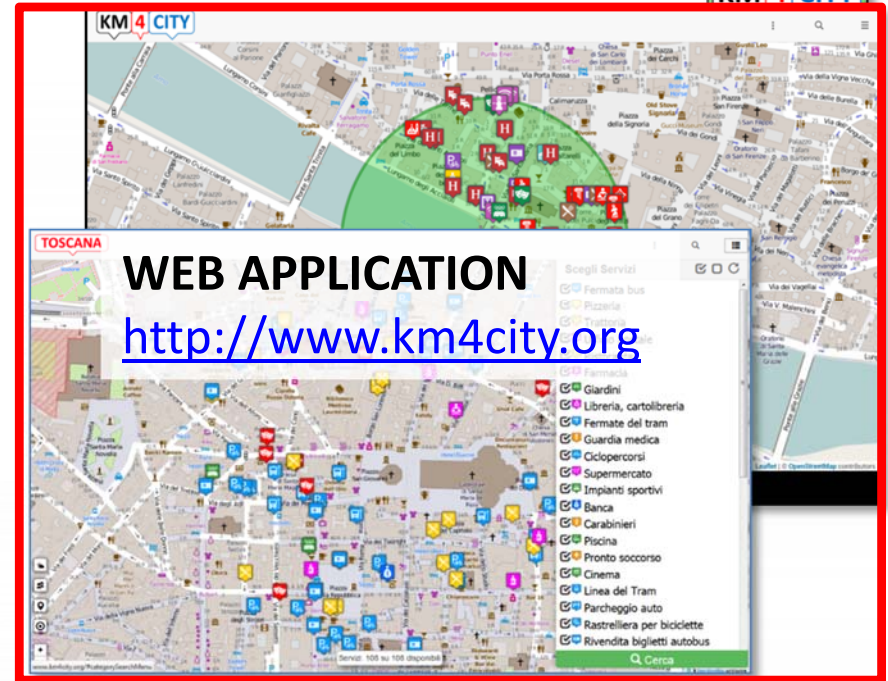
KM4CITY

TOSCANA

WEB APPLICATION
http://www.km4city.org

Scegli Servizi
Fermata bus
Pizzeria
Trattoria
Farmacia
Giardini
Libreria, cartolibreria
Fermate del tram
Guardia medica
Ciclopercorsi
Supermercato
Impianti sportivi
Banca
Carabinieri
Piscina
Pronto soccorso
Cinema
Linea del Tram
Parcheggio auto
Rastrelliera per biciclette
Rivendita biglietti autobus
Cerca

Servizi: 100 su 100 disponibili

Via Porta Rossa
Calimaruzza
Piazza della Signoria
Piazza del Limbo
Lungarno Corsini
Via del Proconsolo
Piazza della Repubblica
Piazza Santa Maria Novella

Leaflet | © OpenStreetMap contributors